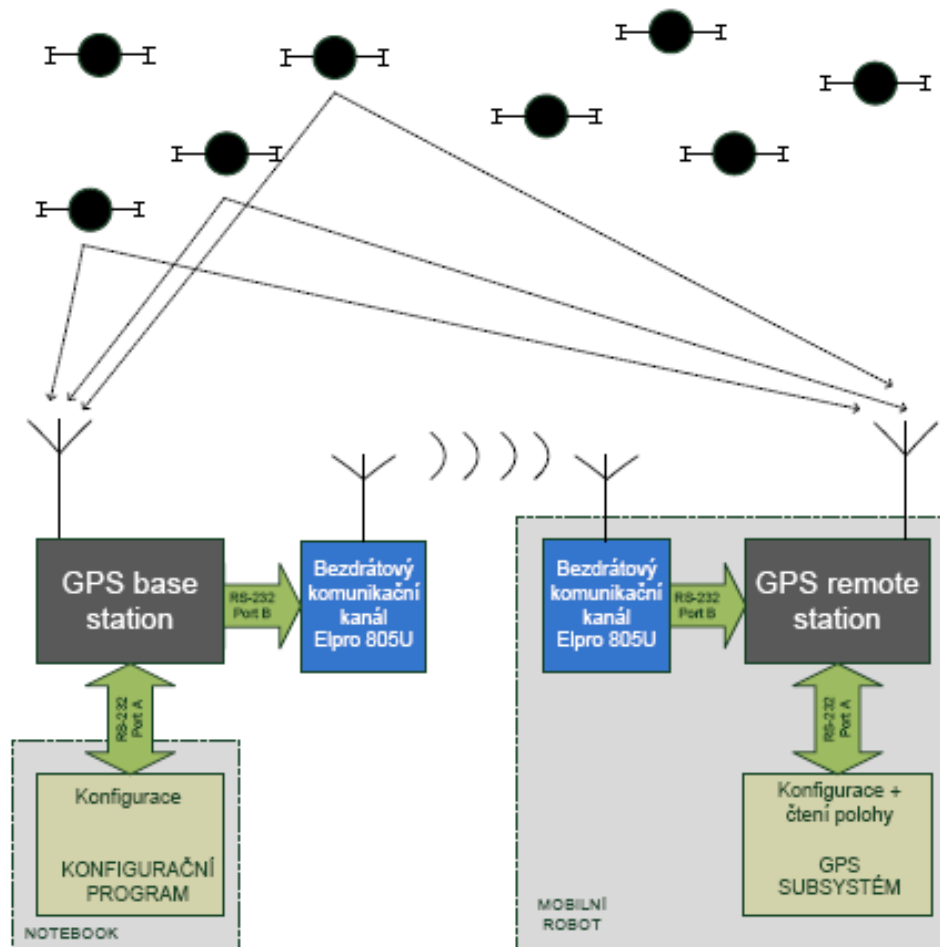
GPS base station

RS-232 Port B

Bezdrátový komunikační kanál Elpro 805U

RS-232 Port A

Konfigurace

KONFIGURAČNÍ PROGRAM

NOTEBOOK

Bezdrátový komunikační kanál Elpro 805U

RS-232 Port B

GPS remote station

RS-232 Port A

Konfigurace + čtení polohy

GPS SUBSYSTÉM

MOBILNÍ ROBOT